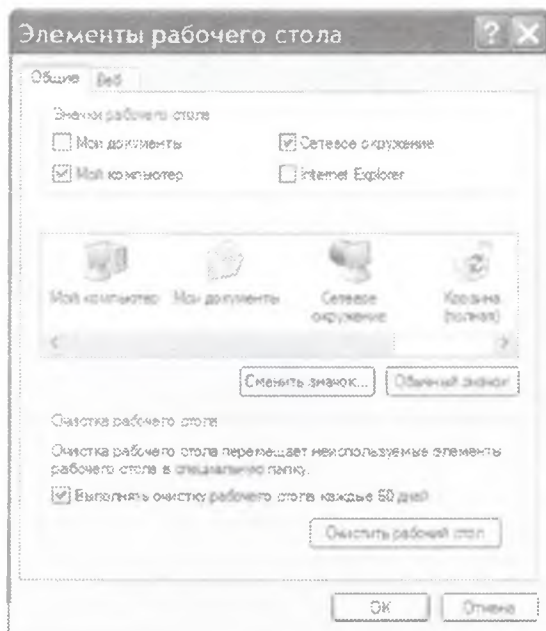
Элементы рабочего стола

Общие | Веб

Значки рабочего стола

Мои документы

Сетевое окружение

Мой компьютер

Internet Explorer

Мой компьютер | Мои документы | Сетевое окружение | Корзина (полная)

Сменить значок... | Обычный значок

Очистка рабочего стола

Очистка рабочего стола перемещает неиспользуемые элементы рабочего стола в специальную папку.

Выполнять очистку рабочего стола каждые 60 дней

Очистить рабочий стол

OK | Отмена